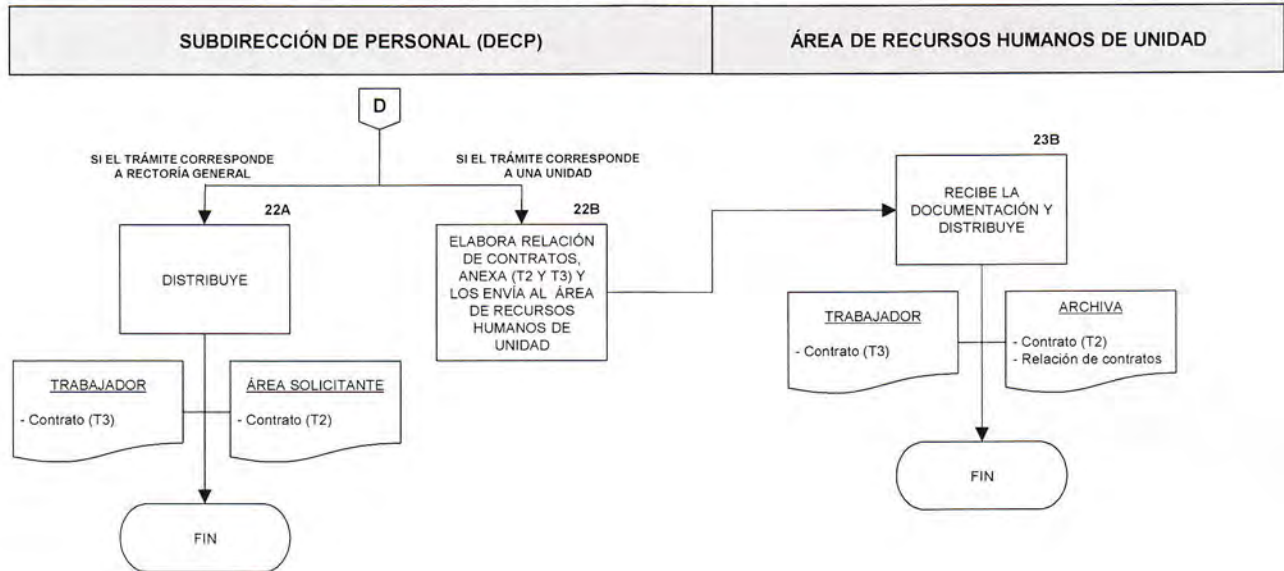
SUBDIRECCIÓN DE PERSONAL (DECP)

ÁREA DE RECURSOS HUMANOS DE UNIDAD

D

SI EL TRÁMITE CORRESPONDE A RECTORÍA GENERAL

SI EL TRÁMITE CORRESPONDE A UNA UNIDAD

22A

DISTRIBUYE

22B

ELABORA RELACIÓN DE CONTRATOS, ANEXA (T2 Y T3) Y LOS ENVÍA AL ÁREA DE RECURSOS HUMANOS DE UNIDAD

TRABAJADOR

- Contrato (T3)

ÁREA SOLICITANTE

- Contrato (T2)

FIN

23B

RECIBE LA DOCUMENTACIÓN Y DISTRIBUYE

TRABAJADOR

- Contrato (T3)

ARCHIVA

- Contrato (T2)
- Relación de contratos

FIN